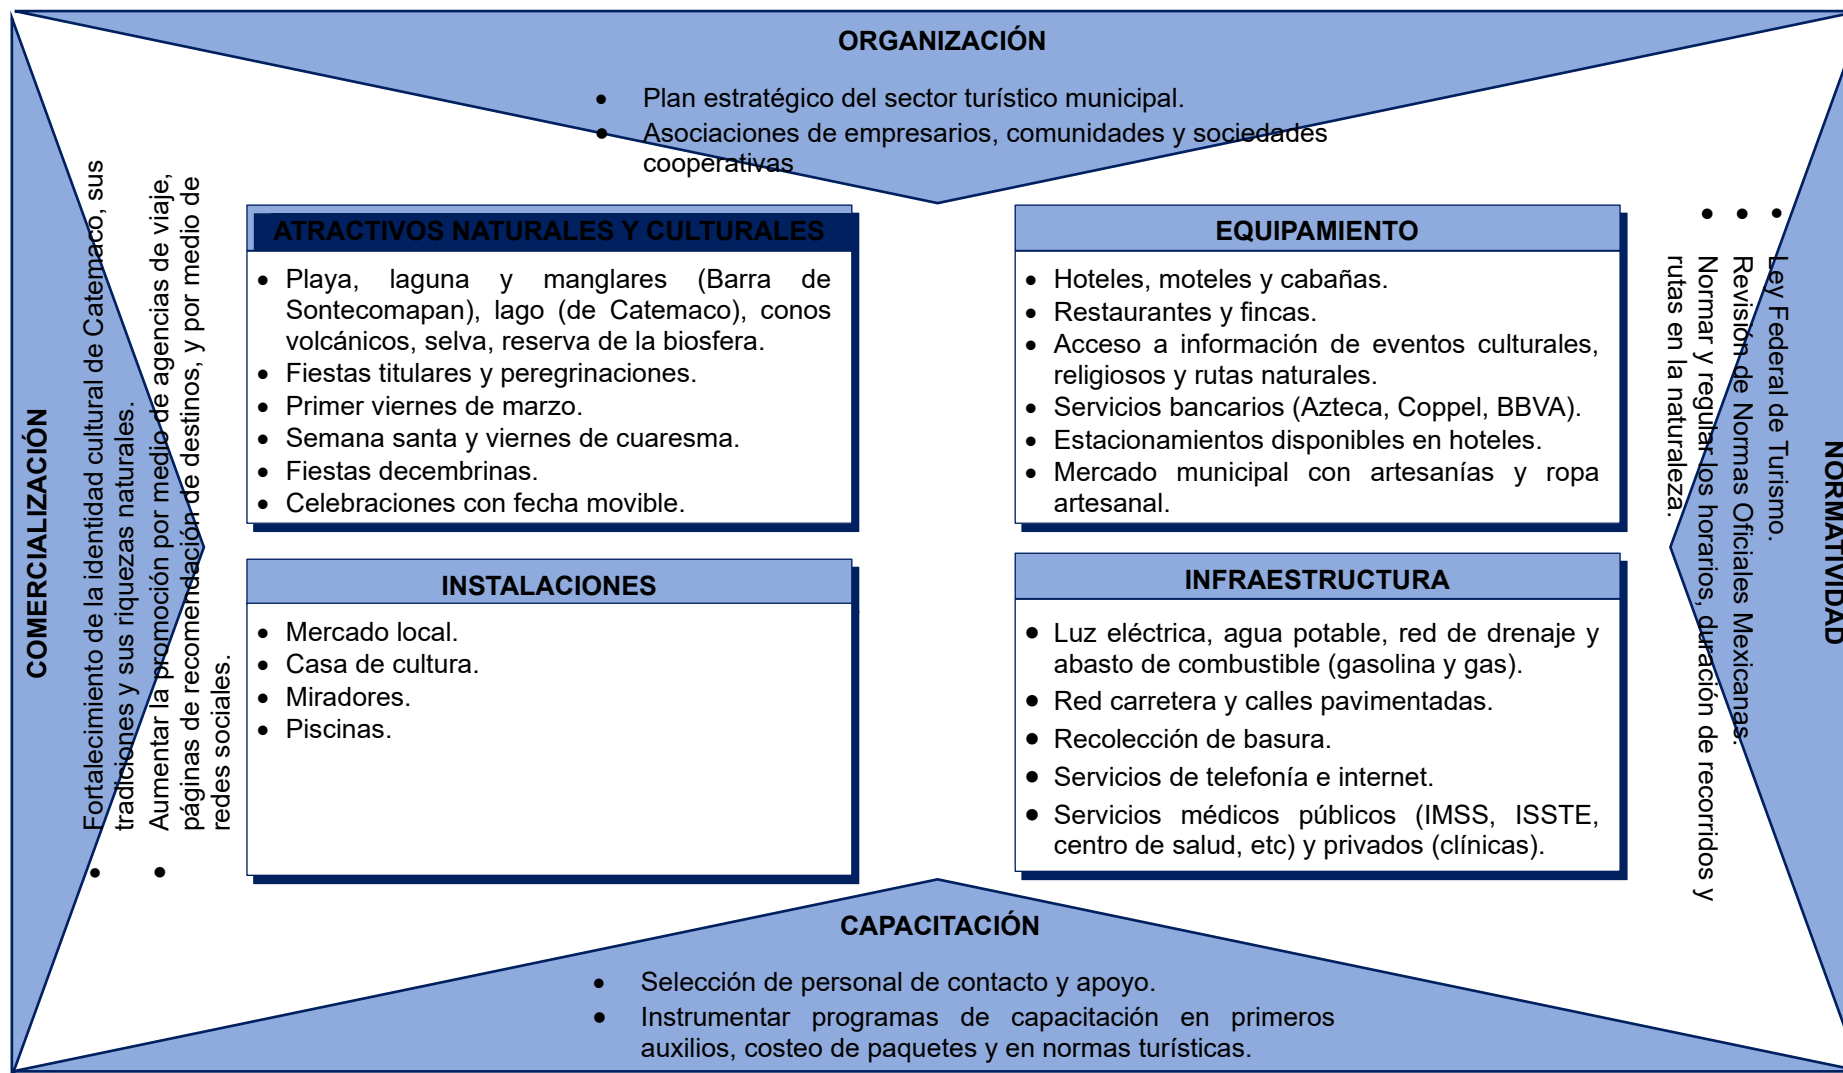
ORGANIZACIÓN

- Plan estratégico del sector turístico municipal.
- Asociaciones de empresarios, comunidades y sociedades cooperativas

COMERCIALIZACIÓN

- Fortalecimiento de la identidad cultural de Catemaco, sus tradiciones y sus riquezas naturales.
- Aumentar la promoción por medio de agencias de viaje, páginas de recomendación de destinos, y por medio de redes sociales.

ATRACTIVOS NATURALES Y CULTURALES

- Playa, laguna y manglares (Barra de Sontecomapan), lago (de Catemaco), conos volcánicos, selva, reserva de la biosfera.
- Fiestas titulares y peregrinaciones.
- Primer viernes de marzo.
- Semana santa y viernes de cuaresma.
- Fiestas decembrinas.
- Celebraciones con fecha movible.

INSTALACIONES

- Mercado local.
- Casa de cultura.
- Miradores.
- Piscinas.

EQUIPAMIENTO

- Hoteles, moteles y cabañas.
- Restaurantes y fincas.
- Acceso a información de eventos culturales, religiosos y rutas naturales.
- Servicios bancarios (Azteca, Coppel, BBVA).
- Estacionamientos disponibles en hoteles.
- Mercado municipal con artesanías y ropa artesanal.

INFRAESTRUCTURA

- Luz eléctrica, agua potable, red de drenaje y abasto de combustible (gasolina y gas).
- Red carretera y calles pavimentadas.
- Recolección de basura.
- Servicios de telefonía e internet.
- Servicios médicos públicos (IMSS, ISSTE, centro de salud, etc) y privados (clínicas).

NORMATIVIDAD

- Ley Federal de Turismo.
- Revisión de Normas Oficiales Mexicanas.
- Normar y regular los horarios, duración de recorridos y rutas en la naturaleza.

CAPACITACIÓN

- Selección de personal de contacto y apoyo.
- Instrumentar programas de capacitación en primeros auxilios, costeo de paquetes y en normas turísticas.